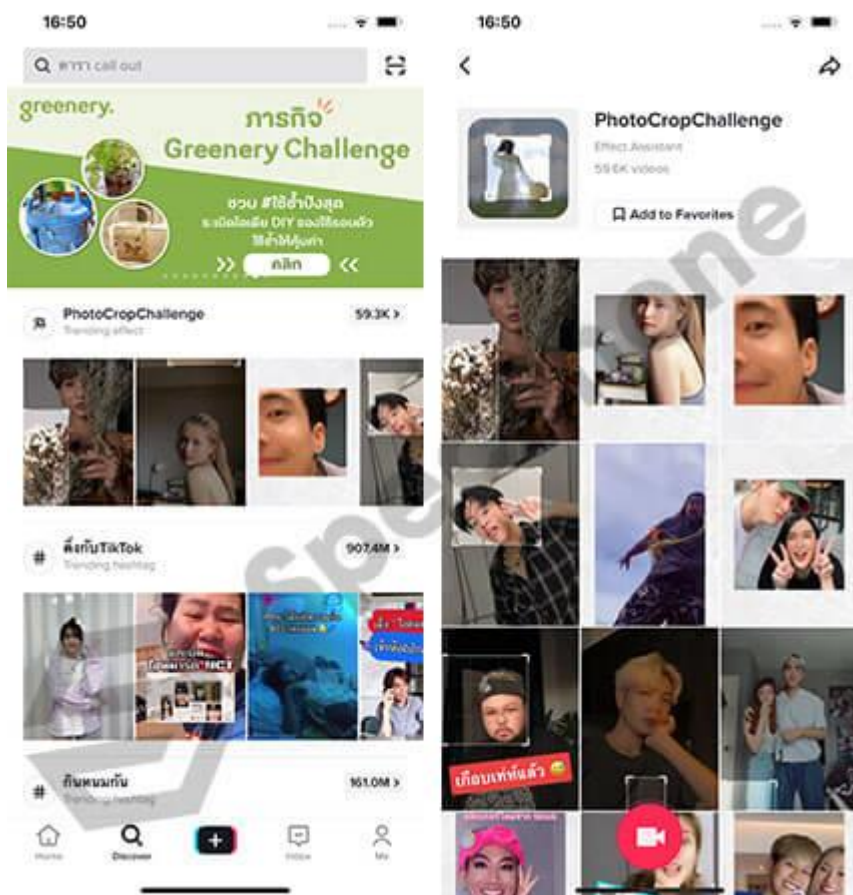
16:50

ดารา call out

greenery.

ภารกิจ Greenery Challenge

ชวน #ใช้ซ้ำปังสุด ระเบิดไอเดีย DIY ของใช้รอบตัว ใช้ซ้ำให้คุ้มค่า

คลิก

PhotoCropChallenge
Trending effect
59.3K >

ดังกับTikTok
Trending hashtag
907.4M >

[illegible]

เที่ยวเล่นแล้ว

กินหนมกัน
Trending hashtag
161.0M >

Home
Discover
Inbox
Me

16:50

PhotoCropChallenge
Effect Assistant
59.6K videos

Add to Favorites

เกือบเท่ห์แล้ว

Spx Zone